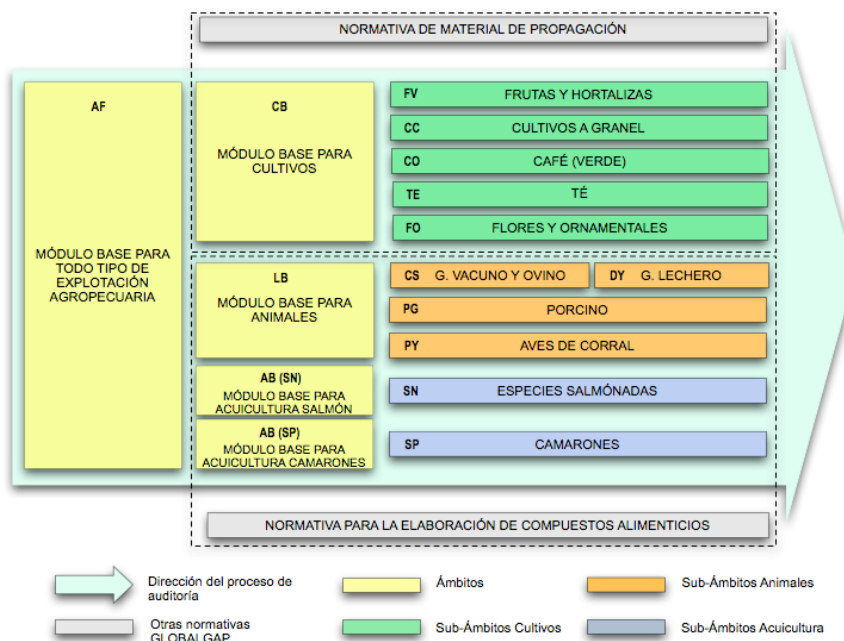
NORMATIVA DE MATERIAL DE PROPAGACIÓN

AF

MÓDULO BASE PARA TODO TIPO DE EXPLOTACIÓN AGROPECUARIA

CB

MÓDULO BASE PARA CULTIVOS

FV FRUTAS Y HORTALIZAS

CC CULTIVOS A GRANEL

CO CAFÉ (VERDE)

TE TÉ

FO FLORES Y ORNAMENTALES

LB

MÓDULO BASE PARA ANIMALES

CS G. VACUNO Y OVINO

DY G. LECHERO

PG PORCINO

PY AVES DE CORRAL

AB (SN)
MÓDULO BASE PARA ACUICULTURA SALMÓN

SN ESPECIES SALMÓNADAS

AB (SP)
MÓDULO BASE PARA ACUICULTURA CAMARONES

SP CAMARONES

NORMATIVA PARA LA ELABORACIÓN DE COMPUESTOS ALIMENTICIOS

Dirección del proceso de auditoría

Ámbitos

Sub-Ámbitos Animales

Otras normativas GLOBALGAP

Sub-Ámbitos Cultivos

Sub-Ámbitos Acuicultura